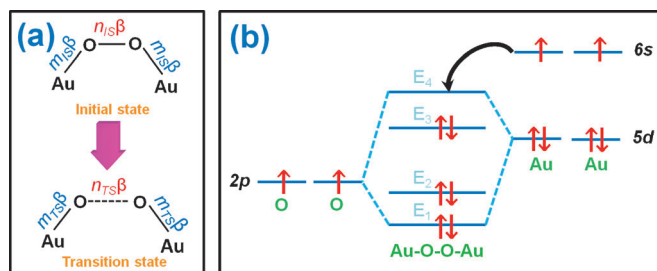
(a)

$n_{IS}\beta$

$m_{IS}\beta$ O O $m_{IS}\beta$

Au Au

Initial state

$n_{TS}\beta$

$m_{TS}\beta$ O O $m_{TS}\beta$

Au Au

Transition state

(b)

6s

$E_4$

$E_3$

5d

Au Au

2p

$E_2$

$E_1$

O O

Au-O-O-Au